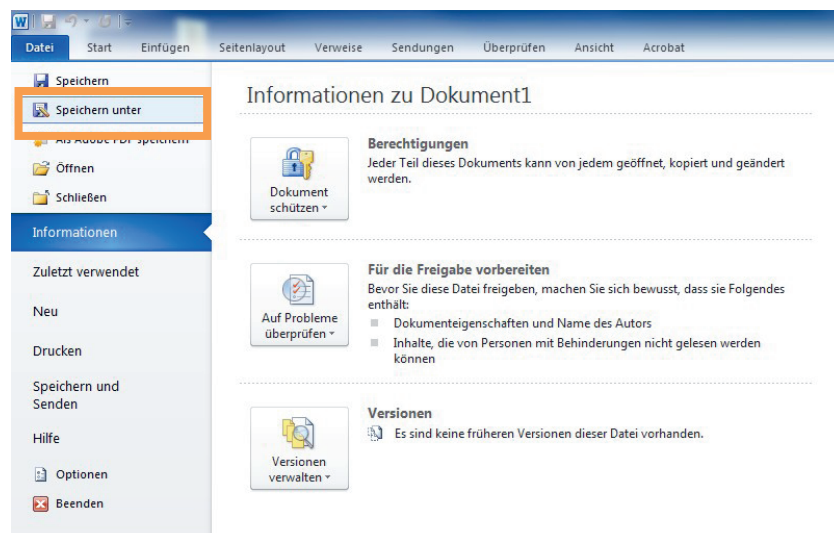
Datei Start Einfügen Seitenlayout Verweise Sendungen Überprüfen Ansicht Acrobat

Speichern
Speichern unter
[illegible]
Öffnen
Schließen
Informationen
Zuletzt verwendet
Neu
Drucken
Speichern und Senden
Hilfe
Optionen
Beenden

Informationen zu Dokument1

Dokument schützen

Berechtigungen
Jeder Teil dieses Dokuments kann von jedem geöffnet, kopiert und geändert werden.

Auf Probleme überprüfen

Für die Freigabe vorbereiten
Bevor Sie diese Datei freigeben, machen Sie sich bewusst, dass sie Folgendes enthält:
Dokumenteigenschaften und Name des Autors
Inhalte, die von Personen mit Behinderungen nicht gelesen werden können

Versionen verwalten

Versionen
Es sind keine früheren Versionen dieser Datei vorhanden.